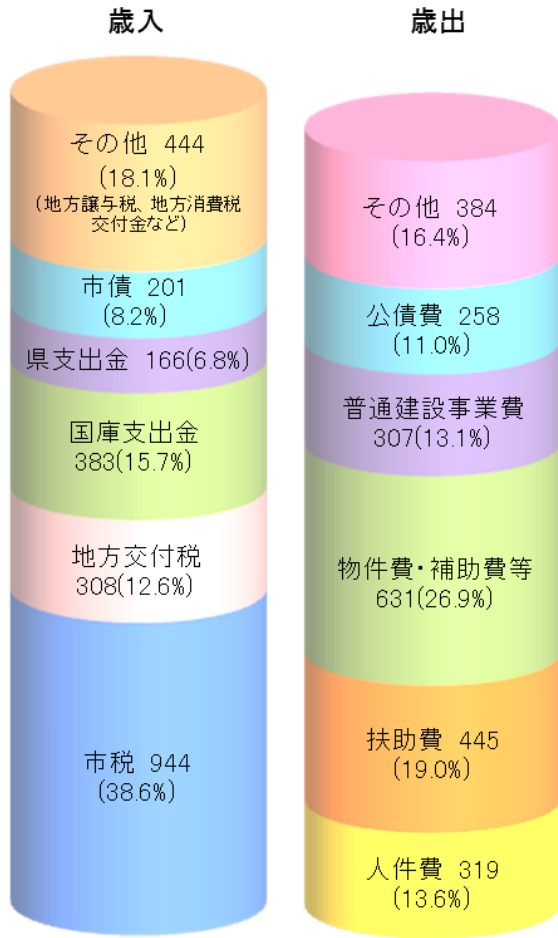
歳入

その他 444
(18.1%)
(地方譲与税、地方消費税交付金など)

市債 201
(8.2%)

県支出金 166(6.8%)

国庫支出金
383(15.7%)

地方交付税
308(12.6%)

市税 944
(38.6%)

歳出

その他 384
(16.4%)

公債費 258
(11.0%)

普通建設事業費
307(13.1%)

物件費・補助費等
631(26.9%)

扶助費 445
(19.0%)

人件費 319
(13.6%)